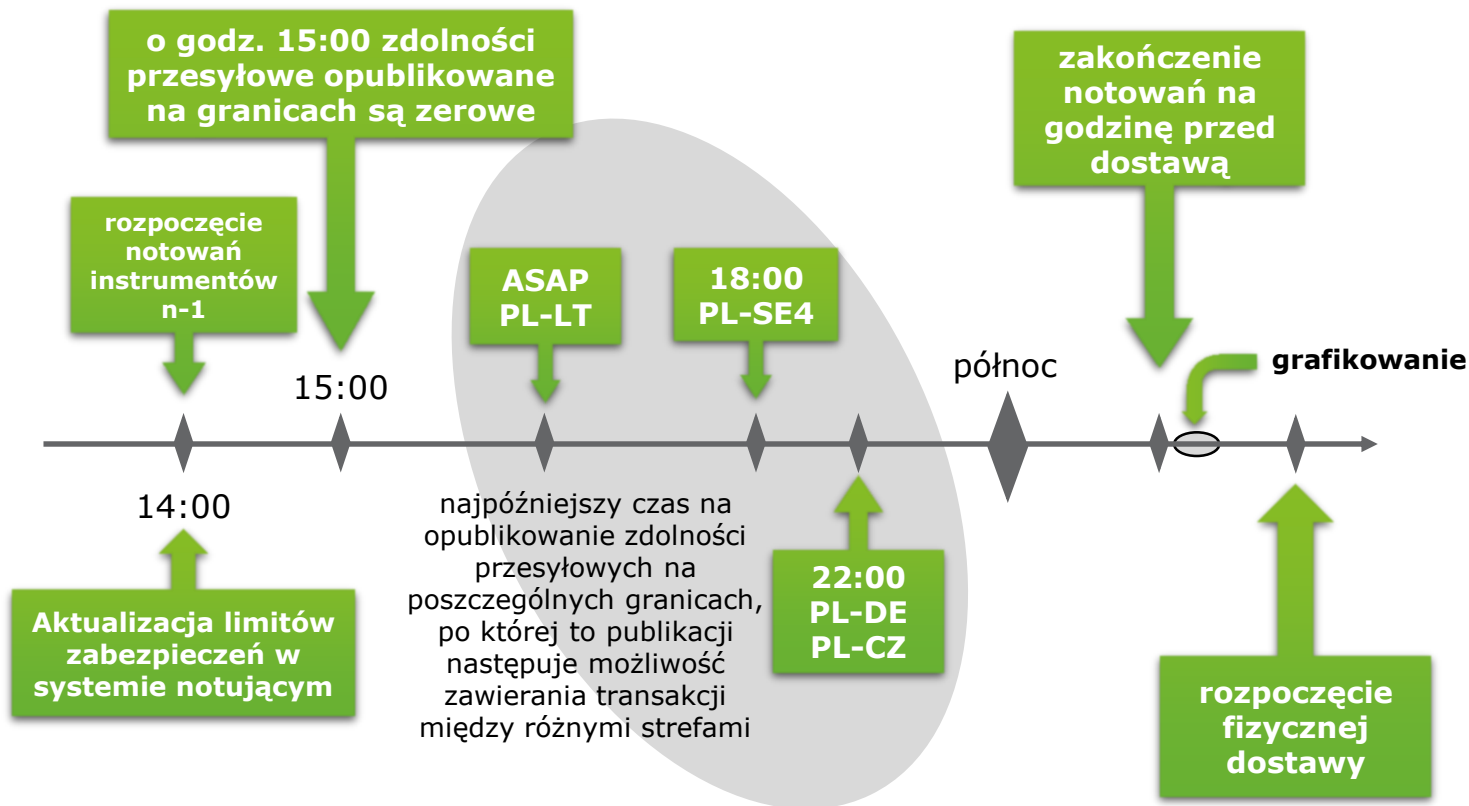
o godz. 15:00 zdolności przesyłowe opublikowane na granicach są zerowe

zakończenie notowań na godzinę przed dostawą

rozpoczęcie notowań instrumentów n-1

ASAP PL-LT

18:00 PL-SE4

15:00

północ

grafikowanie

14:00

najpóźniejszy czas na opublikowanie zdolności przesyłowych na poszczególnych granicach, po której to publikacji następuje możliwość zawierania transakcji między różnymi strefami

22:00 PL-DE PL-CZ

Aktualizacja limitów zabezpieczeń w systemie notującym

rozpoczęcie fizycznej dostawy